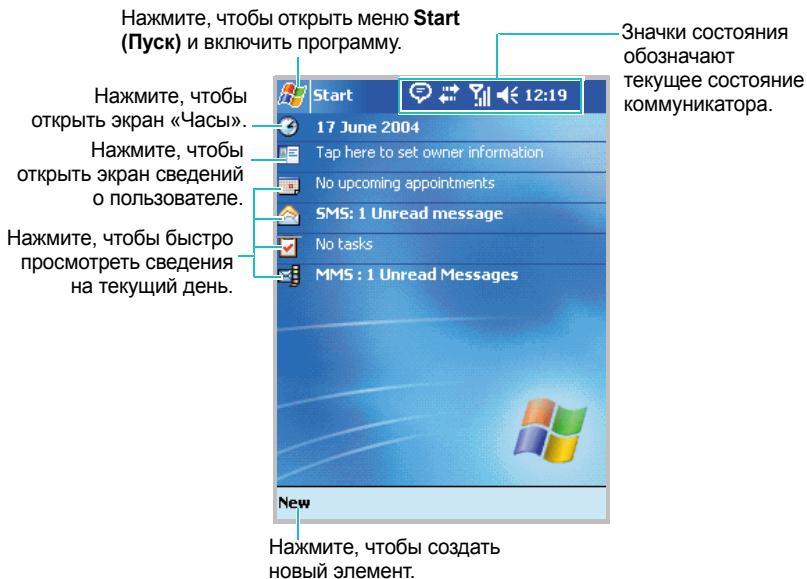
Нажмите, чтобы открыть меню **Start (Пуск)** и включить программу.

Значки состояния обозначают текущее состояние коммуникатора.

Нажмите, чтобы открыть экран «Часы».

Нажмите, чтобы открыть экран сведений о пользователе.

Нажмите, чтобы быстро просмотреть сведения на текущий день.

Start

12:19

17 June 2004

Tap here to set owner information

No upcoming appointments

SMS: 1 Unread message

No tasks

MMS : 1 Unread Messages

New

Нажмите, чтобы создать новый элемент.